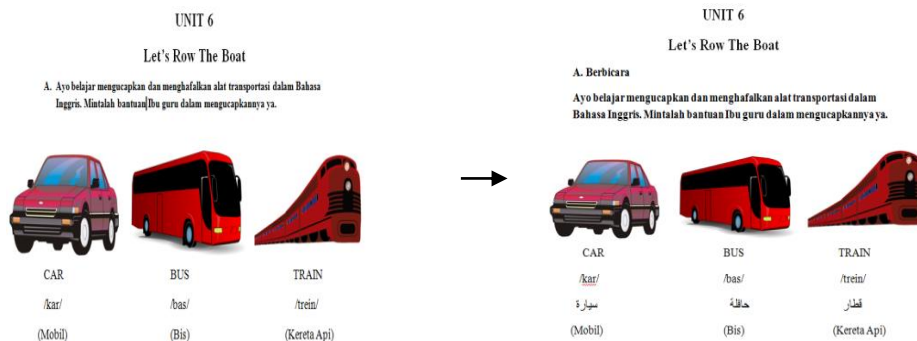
UNIT 6

Let's Row The Boat

A. Ayo belajar mengucapkan dan menghafalkan alat transportasi dalam Bahasa Inggris. Mintalah bantuan Ibu guru dalam mengucapkannya ya.

CAR

/kar/

(Mobil)

BUS

/bas/

(Bis)

TRAIN

/trein/

(Kereta Api)

UNIT 6

Let's Row The Boat

A. Berbicara

Ayo belajar mengucapkan dan menghafalkan alat transportasi dalam Bahasa Inggris. Mintalah bantuan Ibu guru dalam mengucapkannya ya.

CAR

/kar/

سيارة

(Mobil)

BUS

/bas/

حافلة

(Bis)

TRAIN

/trein/

قطار

(Kereta Api)